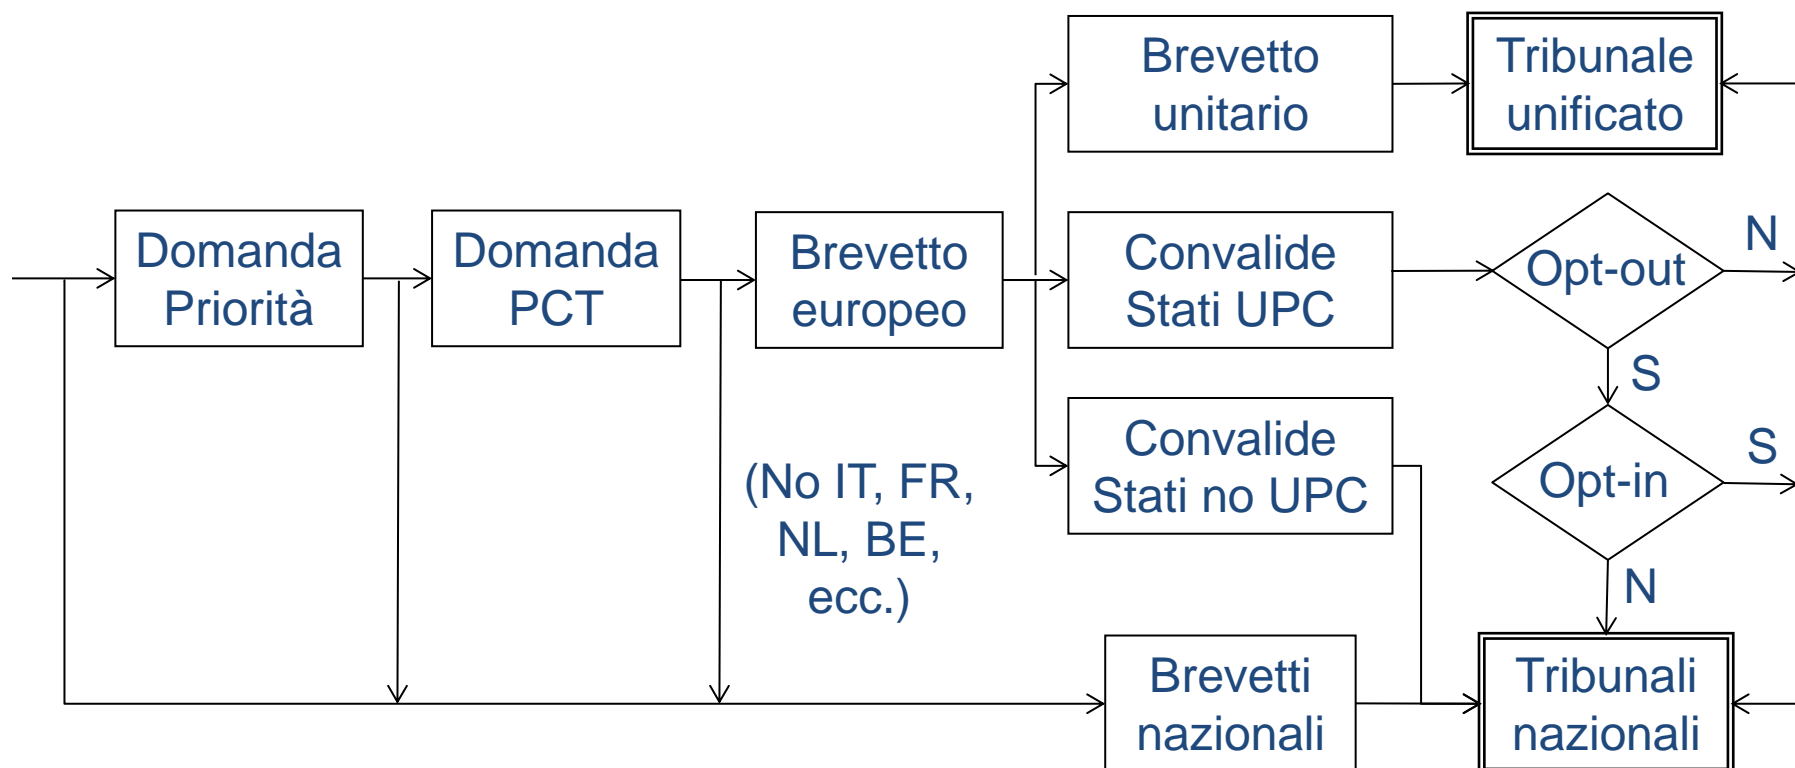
Domanda Priorità

Domanda PCT

Brevetto europeo

Brevetto unitario

Tribunale unificato

Convalide Stati UPC

Opt-out

N

S

Convalide Stati no UPC

Opt-in

S

N

(No IT, FR, NL, BE, ecc.)

Brevetti nazionali

Tribunali nazionali